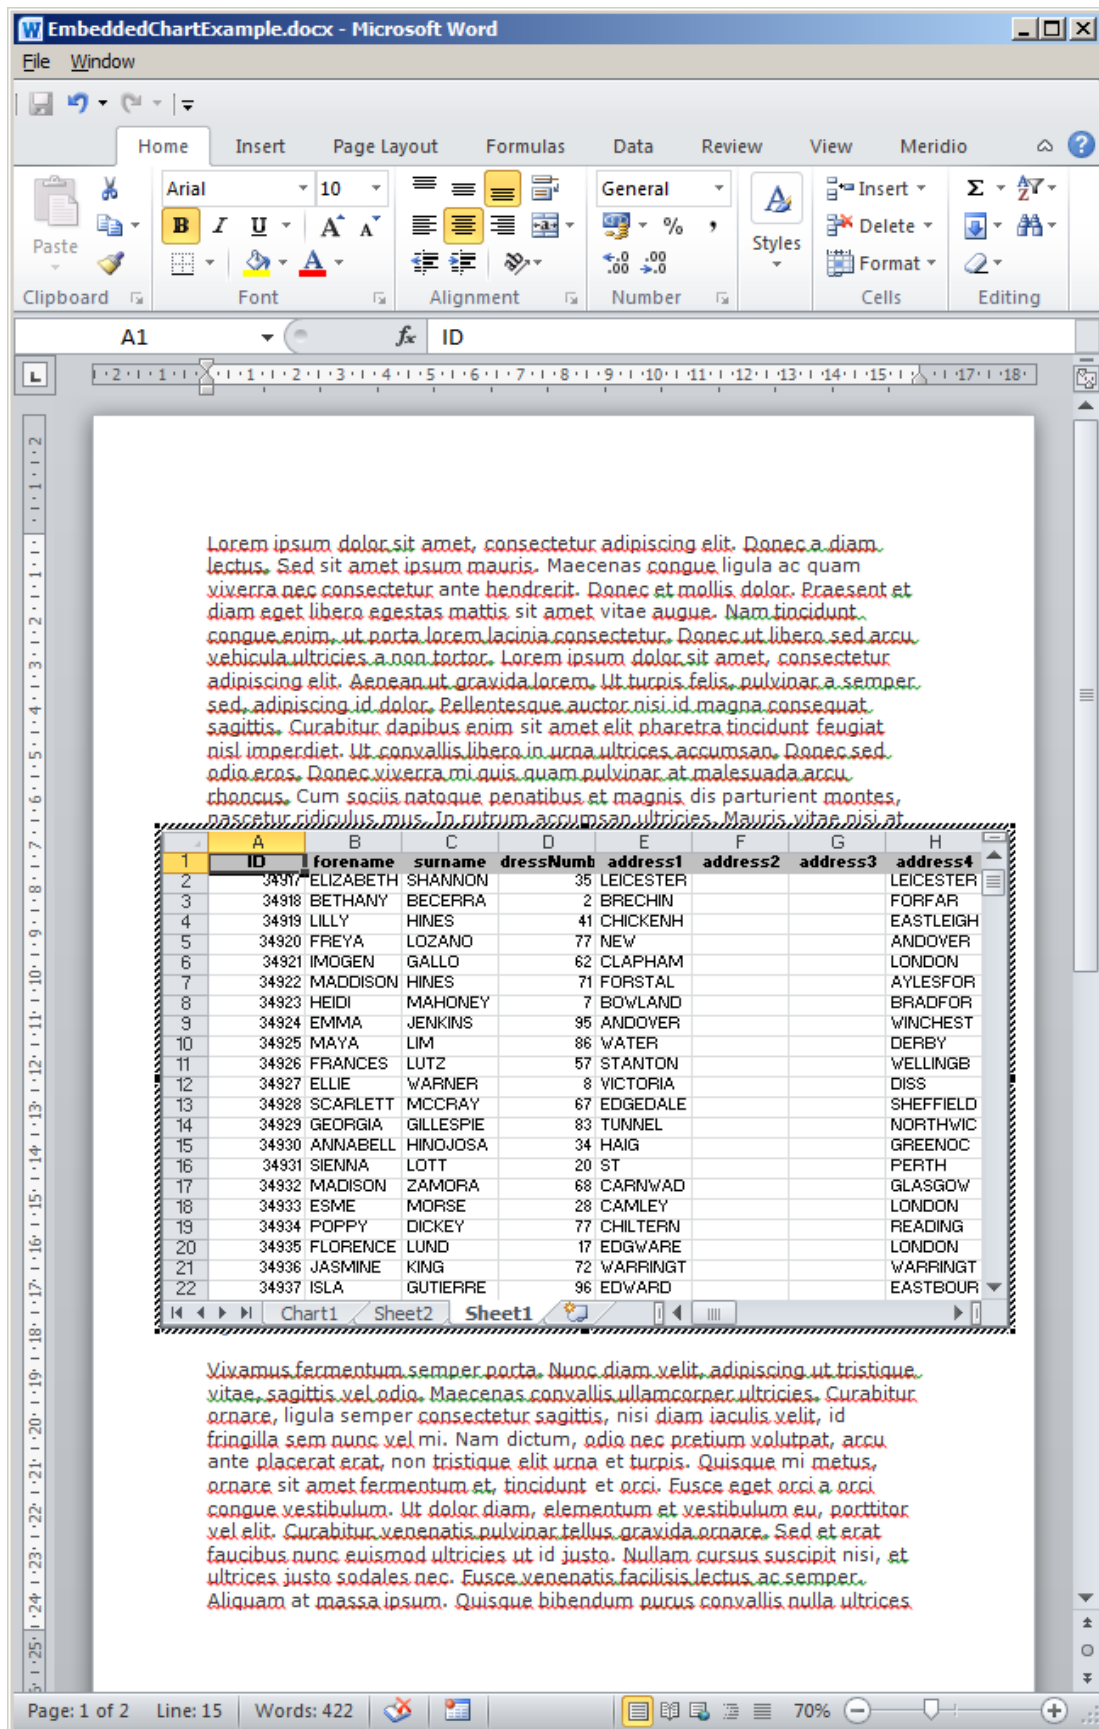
EmbeddedChartExample.docx - Microsoft Word

File Window

Home Insert Page Layout Formulas Data Review View Meridio

Paste
Arial 10
B I U A A
General
% ,
Styles
Insert
Delete
Format
Σ
Clipboard Font Alignment Number Cells Editing

A1 $f_x$ ID

Lorem ipsum dolor sit amet, consectetur adipiscing elit. Donec a diam lectus. Sed sit amet ipsum mauris. Maecenas congue ligula ac quam viverra nec consectetur ante hendrerit. Donec et mollis dolor. Praesent et diam eget libero egestas mattis sit amet vitae augue. Nam tincidunt congue enim, ut porta lorem lacinia consectetur. Donec ut libero sed arcu vehicula ultricies a non tortor. Lorem ipsum dolor sit amet, consectetur adipiscing elit. Aenean ut gravida lorem. Ut turpis felis, pulvinar a semper sed, adipiscing id dolor. Pellentesque auctor nisi id magna consequat sagittis. Curabitur dapibus enim sit amet elit pharetra tincidunt feugiat nisl imperdiet. Ut convallis libero in urna ultrices accumsan. Donec sed odio eros. Donec viverra mi quis quam pulvinar at malesuada arcu rhoncus. Cum sociis natoque penatibus et magnis dis parturient montes, nascetur ridiculus mus. In rutrum accumsan ultricies. Mauris vitae nisi at

| | A | B | C | D | E | F | G | H |
|---|---|---|---|---|---|---|---|---|
| 1 | ID | forename | surname | dressNumb | address1 | address2 | address3 | address4 |
| 2 | 34917 | ELIZABETH | SHANNON | 35 | LEICESTER | | | LEICESTER |
| 3 | 34918 | BETHANY | BECERRA | 2 | BRECHIN | | | FORFAR |
| 4 | 34919 | LILLY | HINES | 41 | CHICKENH | | | EASTLEIGH |
| 5 | 34920 | FREYA | LOZANO | 77 | NEW | | | ANDOVER |
| 6 | 34921 | IMOGEN | GALLO | 62 | CLAPHAM | | | LONDON |
| 7 | 34922 | MADDISON | HINES | 71 | FORSTAL | | | AYLESFOR |
| 8 | 34923 | HEIDI | MAHONEY | 7 | BOWLAND | | | BRADFOR |
| 9 | 34924 | EMMA | JENKINS | 95 | ANDOVER | | | WINCHEST |
| 10 | 34925 | MAYA | LIM | 86 | WATER | | | DERBY |
| 11 | 34926 | FRANCES | LUTZ | 57 | STANTON | | | WELLINGB |
| 12 | 34927 | ELLIE | WARNER | 8 | VICTORIA | | | DISS |
| 13 | 34928 | SCARLETT | MCCRAY | 67 | EDGEDALE | | | SHEFFIELD |
| 14 | 34929 | GEORGIA | GILLESPIE | 83 | TUNNEL | | | NORTHWIC |
| 15 | 34930 | ANNABELL | HINOJOSA | 34 | HAIG | | | GREENOC |
| 16 | 34931 | SIENNA | LOTT | 20 | ST | | | PERTH |
| 17 | 34932 | MADISON | ZAMORA | 68 | CARNWAD | | | GLASGOW |
| 18 | 34933 | ESME | MORSE | 28 | CAMLEY | | | LONDON |
| 19 | 34934 | POPPY | DICKEY | 77 | CHILTERN | | | READING |
| 20 | 34935 | FLORENCE | LUND | 17 | EDGWARE | | | LONDON |
| 21 | 34936 | JASMINE | KING | 72 | WARRINGT | | | WARRINGT |
| 22 | 34937 | ISLA | GUTIERRE | 96 | EDWARD | | | EASTBOUR |

Chart1 Sheet2 Sheet1

Vivamus fermentum semper porta. Nunc diam velit, adipiscing ut tristique vitae, sagittis vel odio. Maecenas convallis ullamcorper ultricies. Curabitur ornare, ligula semper consectetur sagittis, nisi diam iaculis velit, id fringilla sem nunc vel mi. Nam dictum, odio nec pretium volutpat, arcu ante placerat erat, non tristique elit urna et turpis. Quisque mi metus, ornare sit amet fermentum et, tincidunt et orci. Fusce eget orci a orci congue vestibulum. Ut dolor diam, elementum et vestibulum eu, porttitor vel elit. Curabitur venenatis pulvinar tellus gravida ornare. Sed et erat faucibus nunc euismod ultricies ut id justo. Nullam cursus suscipit nisi, et ultrices justo sodales nec. Fusce venenatis facilisis lectus ac semper. Aliquam at massa ipsum. Quisque bibendum purus convallis nulla ultrices

Page: 1 of 2 Line: 15 Words: 422 70%